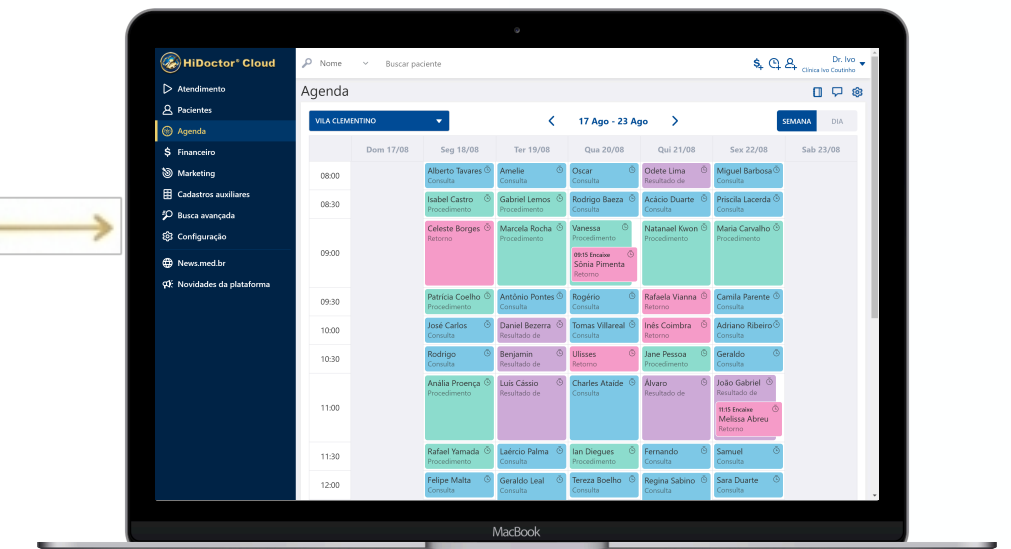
HiDoctor® Cloud

Atendimento
Pacientes
Agenda
Financeiro
Marketing
Cadastros auxiliares
Busca avançada
Configuração
News.med.br
Novidades da plataforma

Nome Buscar paciente

Dr. Ivo
Clínica Ivo Coutinho

Agenda

VILA CLEMENTINO

17 Ago - 23 Ago

SEMANA DIA

| | Dom 17/08 | Seg 18/08 | Ter 19/08 | Qua 20/08 | Qui 21/08 | Sex 22/08 | Sab 23/08 |
|---|---|---|---|---|---|---|---|
| 08:00 | | Alberto Tavares Consulta | Amelie Consulta | Oscar Consulta | Odete Lima Resultado de | Miguel Barbosa Consulta | |
| 08:30 | | Isabel Castro Procedimento | Gabriel Lemos Procedimento | Rodrigo Baeza Consulta | Acácio Duarte Consulta | Priscila Lacerda Consulta | |
| 09:00 | | Celeste Borges Retorno | Marcela Rocha Procedimento | Vanessa Procedimento 09:15 Encaixe Sônia Pimenta Retorno | Natanael Kwon Procedimento | Maria Carvalho Procedimento | |
| 09:30 | | Patrícia Coelho Procedimento | Antônio Pontes Consulta | Rogério Consulta | Rafaela Vianna Retorno | Camila Parente Consulta | |
| 10:00 | | José Carlos Consulta | Daniel Bezerra Resultado de | Tomas Villareal Consulta | Inês Coimbra Retorno | Adriano Ribeiro Consulta | |
| 10:30 | | Rodrigo Consulta | Benjamin Resultado de | Ulisses Retorno | Jane Pessoa Procedimento | Geraldo Consulta | |
| 11:00 | | Anália Proença Procedimento | Luís Cássio Resultado de | Charles Ataíde Consulta | Álvaro Resultado de | João Gabriel Resultado de 11:15 Encaixe Melissa Abreu Retorno | |
| 11:30 | | Rafael Yamada Procedimento | Laércio Palma Consulta | Ian Diegues Procedimento | Fernando Consulta | Samuel Consulta | |
| 12:00 | | Felipe Malta Consulta | Geraldo Leal Consulta | Tereza Boelho Consulta | Regina Sabino Consulta | Sara Duarte Consulta | |

MacBook